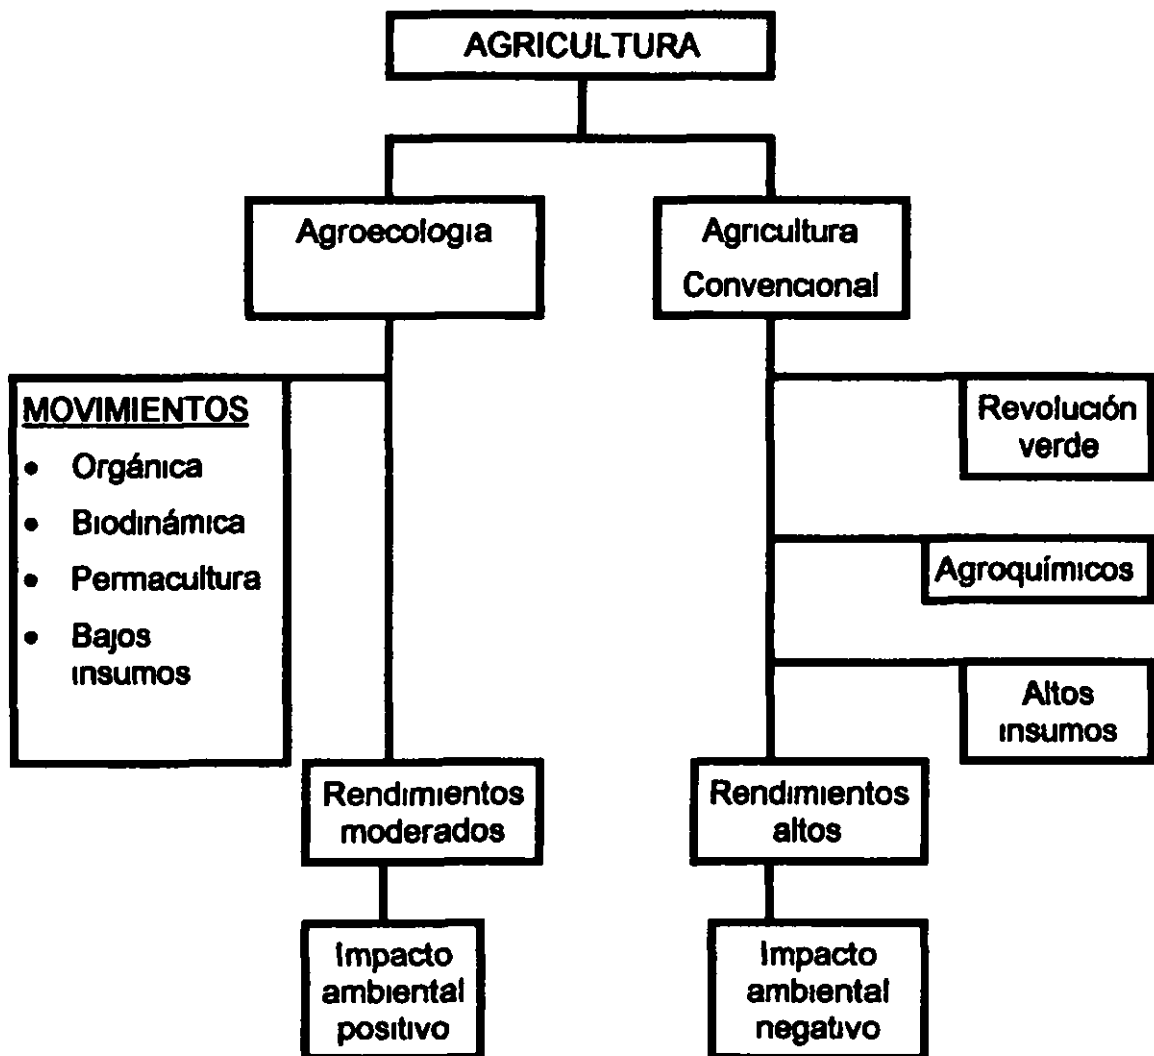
AGRICULTURA

Agroecologia

Agricultura Convencional

MOVIMIENTOS
- Orgánica
- Biodinámica
- Permacultura
- Bajos insumos

Revolución verde

Agroquímicos

Altos insumos

Rendimientos moderados

Rendimientos altos

Impacto ambiental positivo

Impacto ambiental negativo